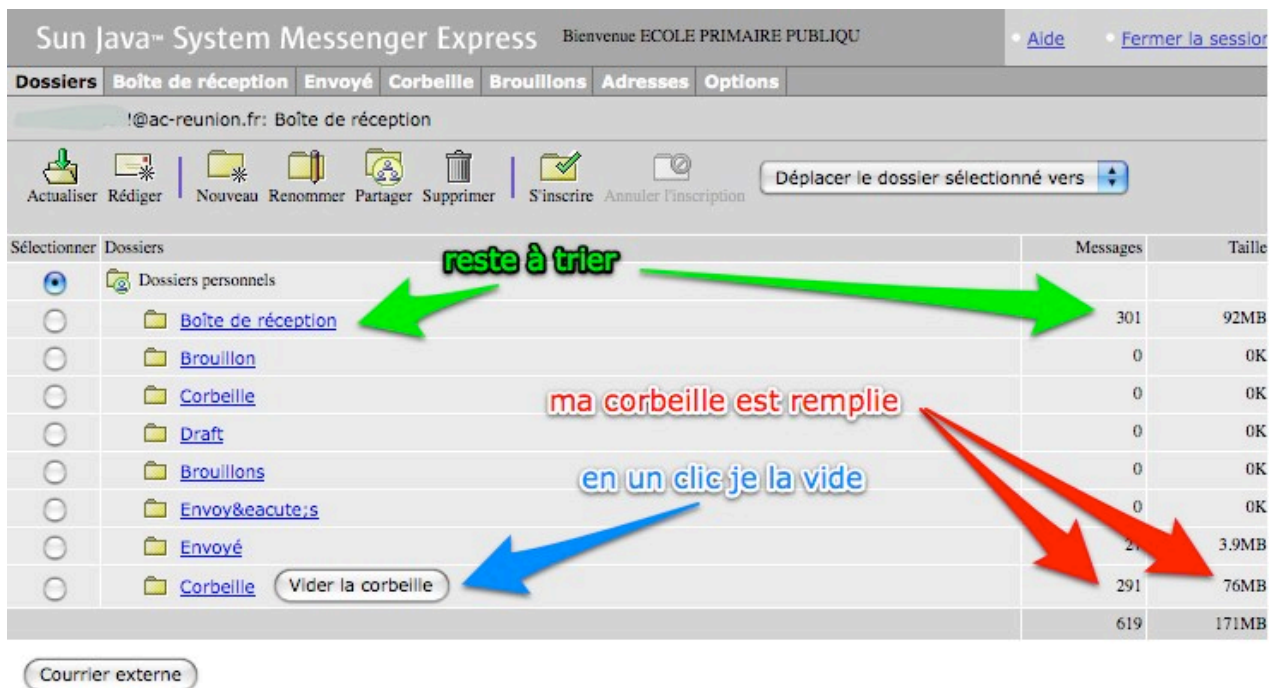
Sun Java™ System Messenger Express Bienvenue ECOLE PRIMAIRE PUBLIQU Aide Fermer la session

Dossiers Boîte de réception Envoyé Corbeille Brouillons Adresses Options

!@ac-reunion.fr: Boîte de réception

Actualiser Rédiger Nouveau Renommer Partager Supprimer S'inscrire Annuler l'inscription Déplacer le dossier sélectionné vers

reste à trier

ma corbeille est remplie

en un clic je la vide

| Sélectionner | Dossiers | Messages | Taille |
|---|---|---|---|
| | Dossiers personnels | | |
| | Boîte de réception | 301 | 92MB |
| | Brouillon | 0 | 0K |
| | Corbeille | 0 | 0K |
| | Draft | 0 | 0K |
| | Brouillons | 0 | 0K |
| | Envoy&eacute;s | 0 | 0K |
| | Envoyé | 27 | 3.9MB |
| | Corbeille Vider la corbeille | 291 | 76MB |
| | | 619 | 171MB |

Courrier externe